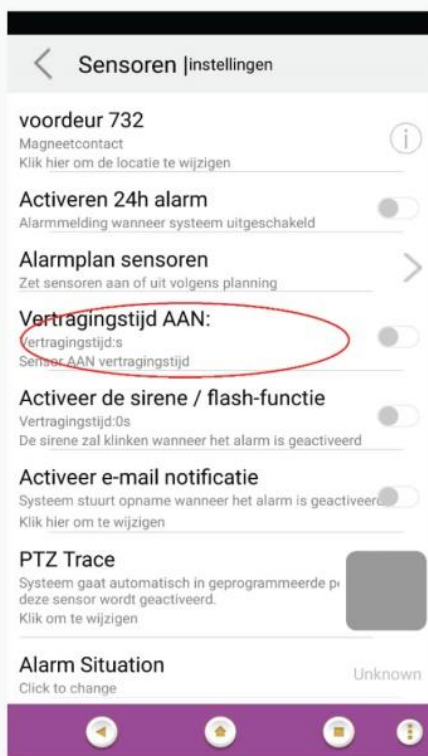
Sensoren |instellingen

voordeur 732
Magneetcontact
Klik hier om de locatie te wijzigen

Activeren 24h alarm
Alarmmelding wanneer systeem uitgeschakeld

Alarmplan sensoren
Zet sensoren aan of uit volgens planning

Vertragingstijd AAN:
Vertragingstijd:s
Sensor AAN vertragingstijd

Activeer de sirene / flash-functie
Vertragingstijd:0s
De sirene zal klinken wanneer het alarm is geactiveerd

Activeer e-mail notificatie
Systeem stuurt opname wanneer het alarm is geactiveerd
Klik hier om te wijzigen

PTZ Trace
Systeem gaat automatisch in geprogrammeerde p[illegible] deze sensor wordt geactiveerd.
Klik om te wijzigen

Alarm Situation
Click to change
Unknown